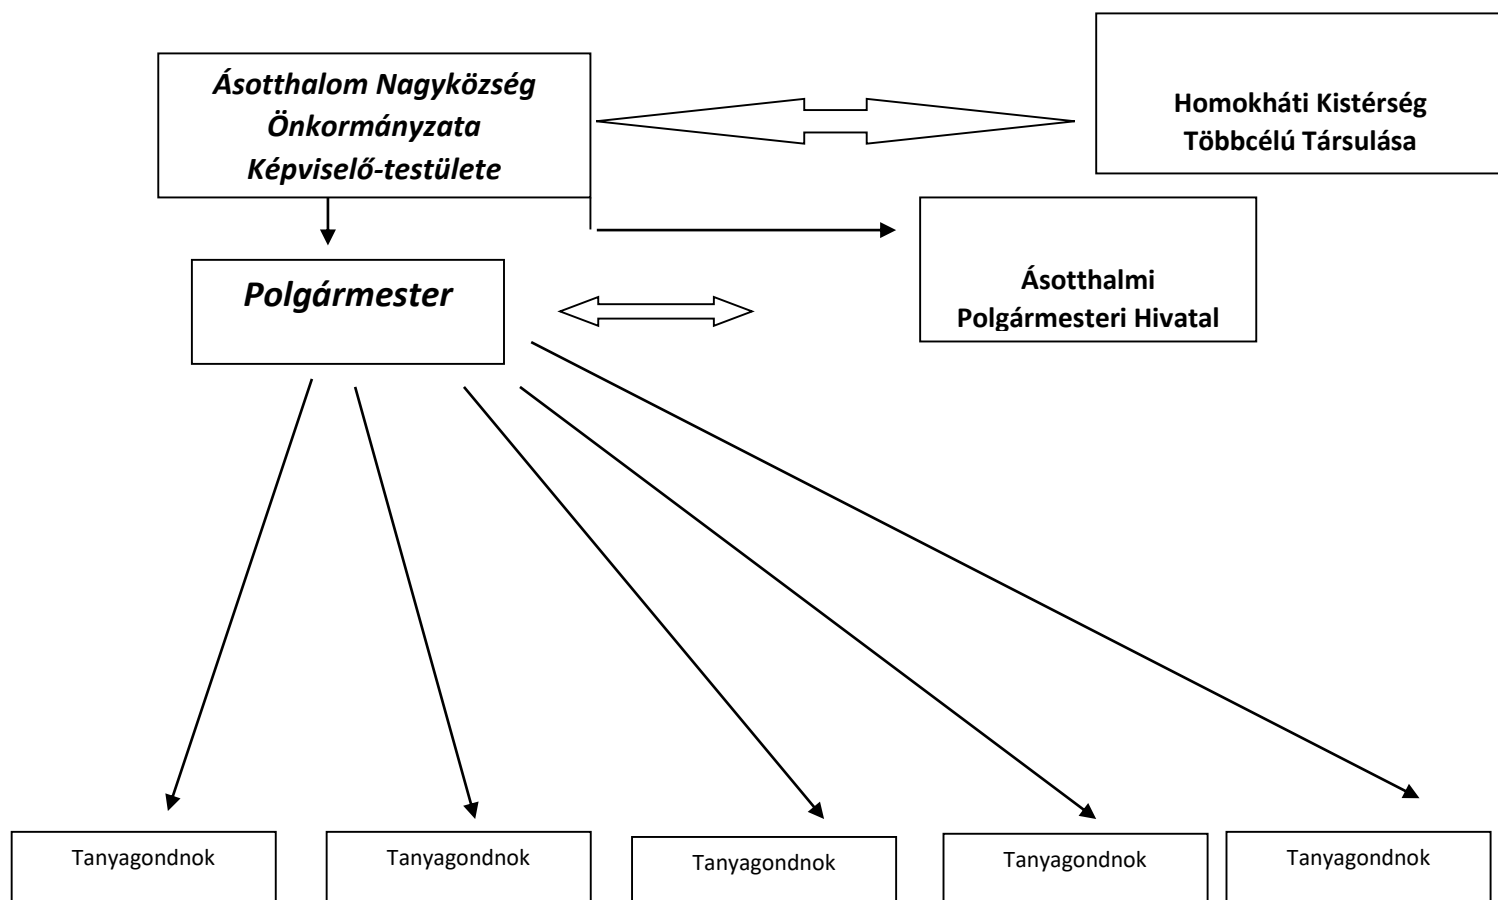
Ásotthalom Nagyközség Önkormányzata Képviselő-testülete

Homokháti Kistérség Többcélú Társulása

Polgármester

Ásotthalmi Polgármesteri Hivatal

Tanyagondnok

Tanyagondnok

Tanyagondnok

Tanyagondnok

Tanyagondnok